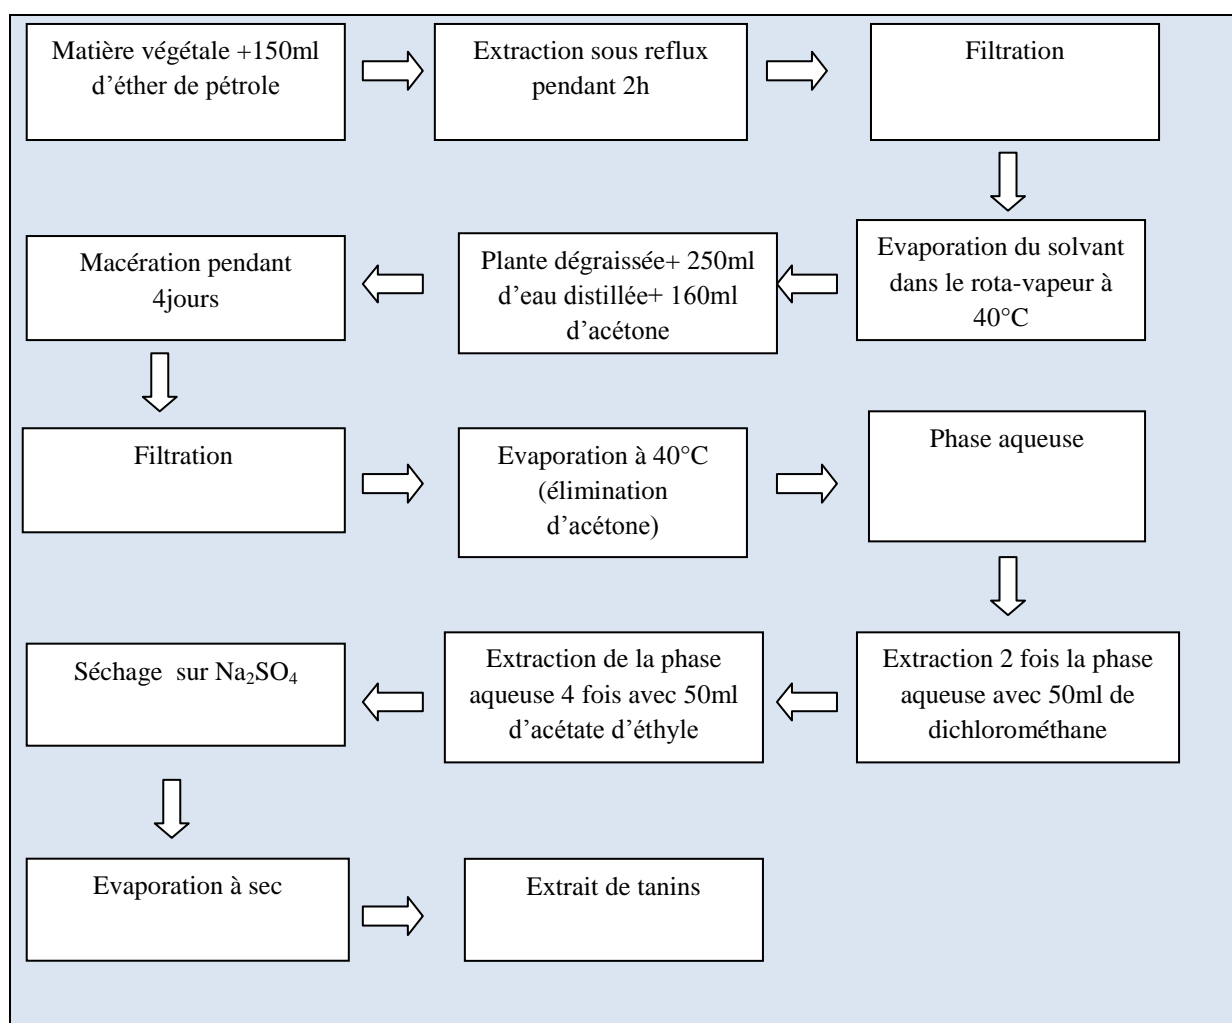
Matière végétale +150ml d’éther de pétrole

Extraction sous reflux pendant 2h

Filtration

Evaporation du solvant dans le rota-vapeur à 40°C

Plante dégraissée+ 250ml d’eau distillée+ 160ml d’acétone

Macération pendant 4jours

Filtration

Evaporation à 40°C (élimination d’acétone)

Phase aqueuse

Extraction 2 fois la phase aqueuse avec 50ml de dichlorométhane

Extraction de la phase aqueuse 4 fois avec 50ml d’acétate d’éthyle

Séchage sur $Na_2SO_4$

Evaporation à sec

Extrait de tanins